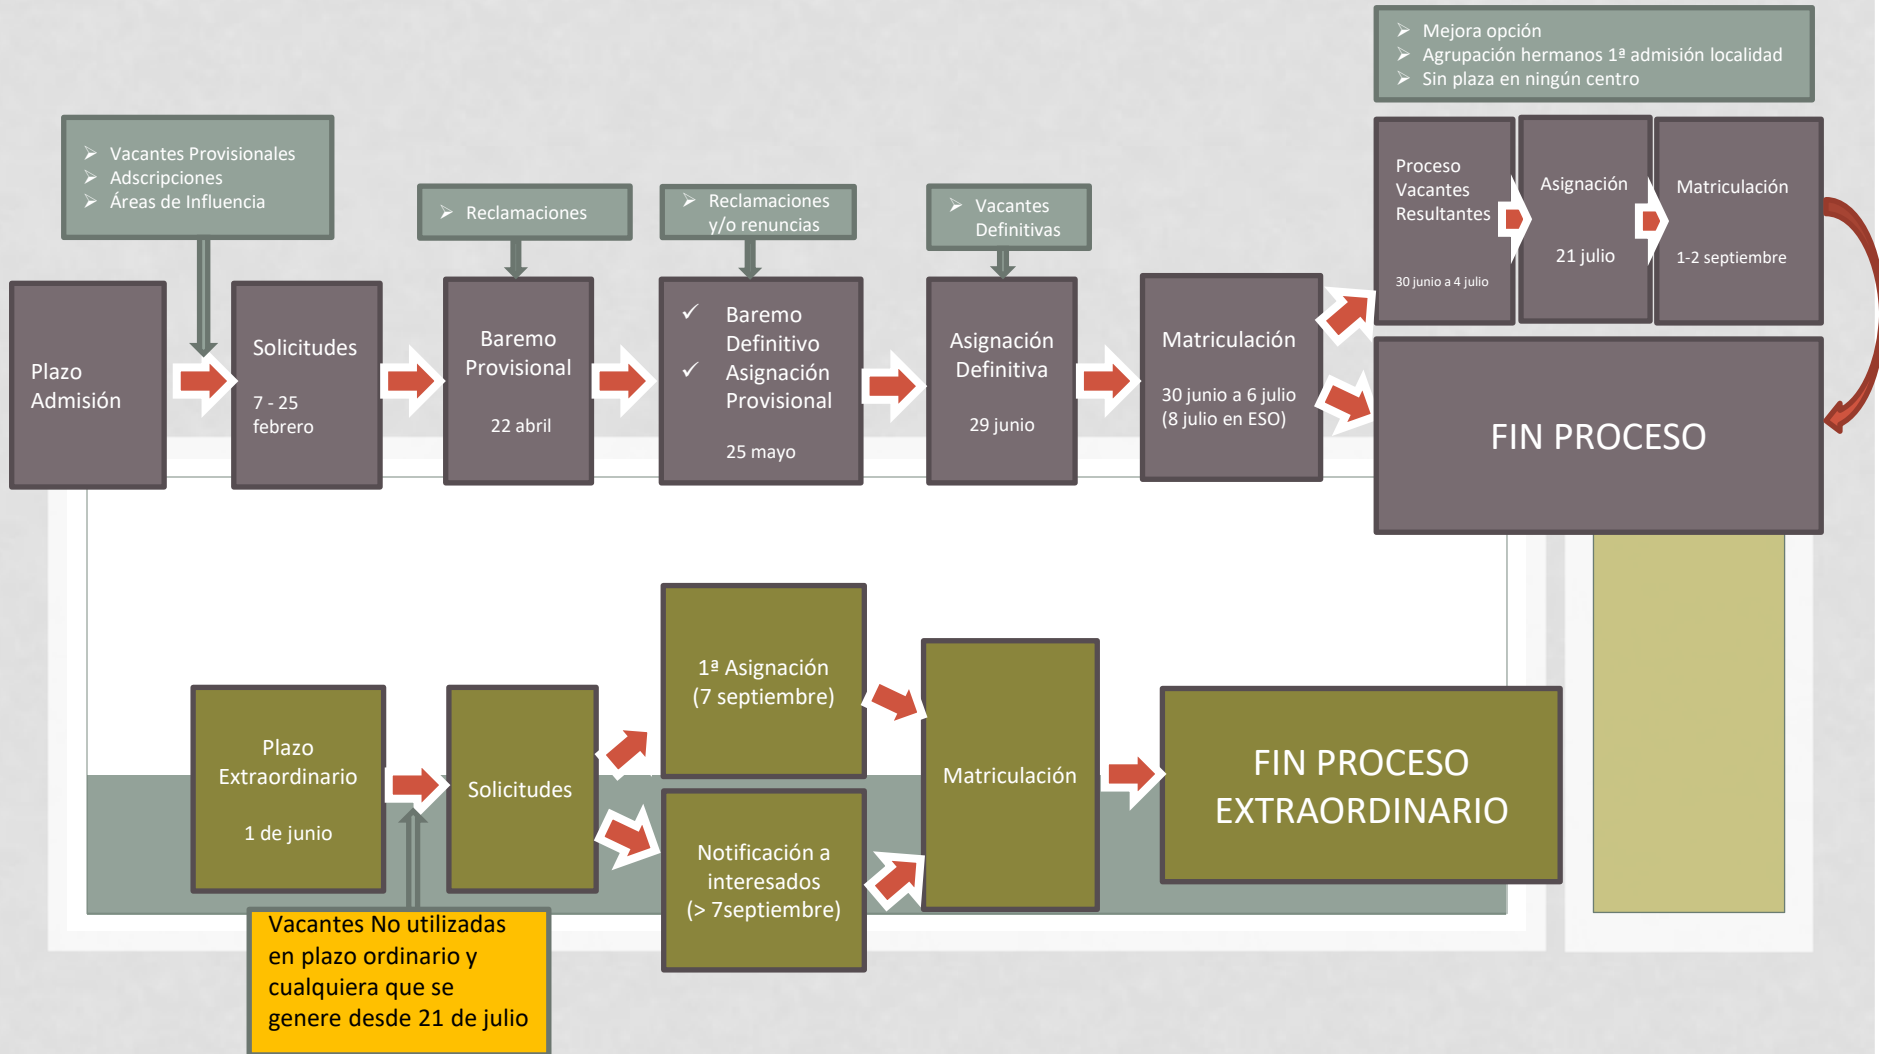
➢ Mejora opción
➢ Agrupación hermanos 1ª admisión localidad
➢ Sin plaza en ningún centro

➢ Vacantes Provisionales
➢ Adscripciones
➢ Áreas de Influencia

➢ Reclamaciones

➢ Reclamaciones y/o renuncias

➢ Vacantes Definitivas

Proceso Vacantes Resultantes

30 junio a 4 julio

Asignación

21 julio

Matriculación

1-2 septiembre

Plazo Admisión

Solicitudes

7 - 25 febrero

Baremo Provisional

22 abril

✓ Baremo Definitivo
✓ Asignación Provisional

25 mayo

Asignación Definitiva

29 junio

Matriculación

30 junio a 6 julio (8 julio en ESO)

FIN PROCESO

1ª Asignación (7 septiembre)

Plazo Extraordinario

1 de junio

Solicitudes

Matriculación

FIN PROCESO EXTRAORDINARIO

Notificación a interesados (> 7septiembre)

Vacantes No utilizadas en plazo ordinario y cualquiera que se genere desde 21 de julio